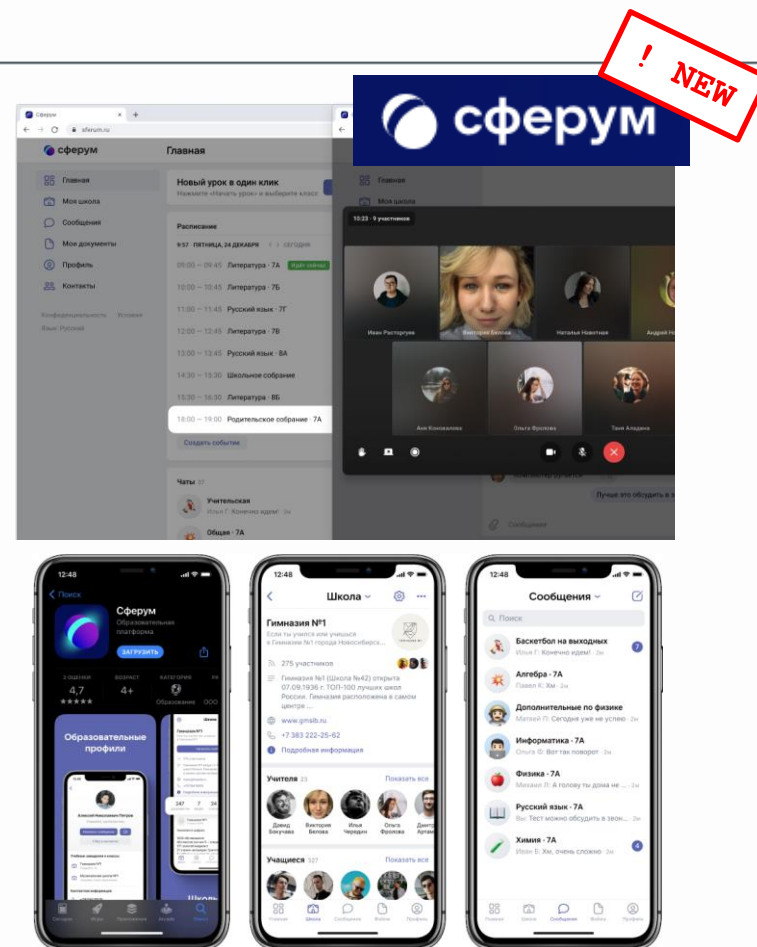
! NEW

сферум

Сферум
sferum.ru

сферум
Главная
Главная
Моя школа
Сообщения
Мои документы
Профиль
Контакты
Конфиденциальность Условия
Язык: Русский

Новый урок в один клик
Нажмите «Начать урок» и выберите класс

Расписание
9:57 ПЯТНИЦА, 24 ДЕКАБРЯ СЕГОДНЯ
09:00 — 09:45 Литература · 7А Идёт сейчас
10:00 — 10:45 Литература · 7Б
11:00 — 11:45 Русский язык · 7Г
12:00 — 12:45 Литература · 7В
13:00 — 13:45 Русский язык · 8А
14:30 — 15:30 Школьное собрание
15:30 — 16:30 Литература · 8Б
18:00 — 19:00 Родительское собрание · 7А
Создать событие

Чаты 37
Учительская
Илья Г: Конечно идем! 3м
Общее · 7А

Главная
Моя школа
10:20 · 9 участников
Иван Расторгуев
Виктория Белова
Наталья Новотная
Андрей Н
Аня Коновалова
Ольга Фролова
Таня Аладина
Лучше это обсудить в
Сообщение

12:48
Поиск
Сферум
Образовательная платформа
ЗАГРУЗИТЬ
2 ОЦЕНКИ 4,7 ★★★★★
ВОЗРАСТ 4+
КАТЕГОРИЯ Образование
ООО
Образовательные профили
Алексей Николаевич Петров
Учебные заведения и классы
Гимназия №1
Контактная информация
Сегодня Игры Приложения Arcade Поиск

12:48
Школа
Гимназия №1
Если ты учится или учишься в Гимназии №1 города Новосибирск...
275 участников
Гимназия №1 (Школа №42) открыта 07.09.1936 г. ТОП-100 лучших школ России. Гимназия расположена в самом центре ...
www.gmslb.ru
+7 383 222-25-62
Подробная информация
Учителя 23 Показать все
Давид Бокучава
Виктория Белова
Илья Чередко
Ольга Фролова
Дмитр Артам
Учащиеся 327 Показать все
Главная Школа Сообщения Файлы Профиль

12:48
Сообщения
Поиск
Баскетбол на выходных
Илья Г: Конечно идем! · 3м
Алгебра · 7А
Павел К: Хм · 2м
Дополнительные по физике
Матвей П: Сегодня уже не успею · 2м
Информатика · 7А
Кристина Ю: Вот так поворот · 2м
Физика · 7А
Михаил П: а почему ты дома не ... · 2м
Русский язык · 7А
Вы: Тест можно обсудить в звон... · 2м
Химия · 7А
Иван Б: Хм, очень сложно · 2м
Главная Школа Сообщения Файлы Профиль